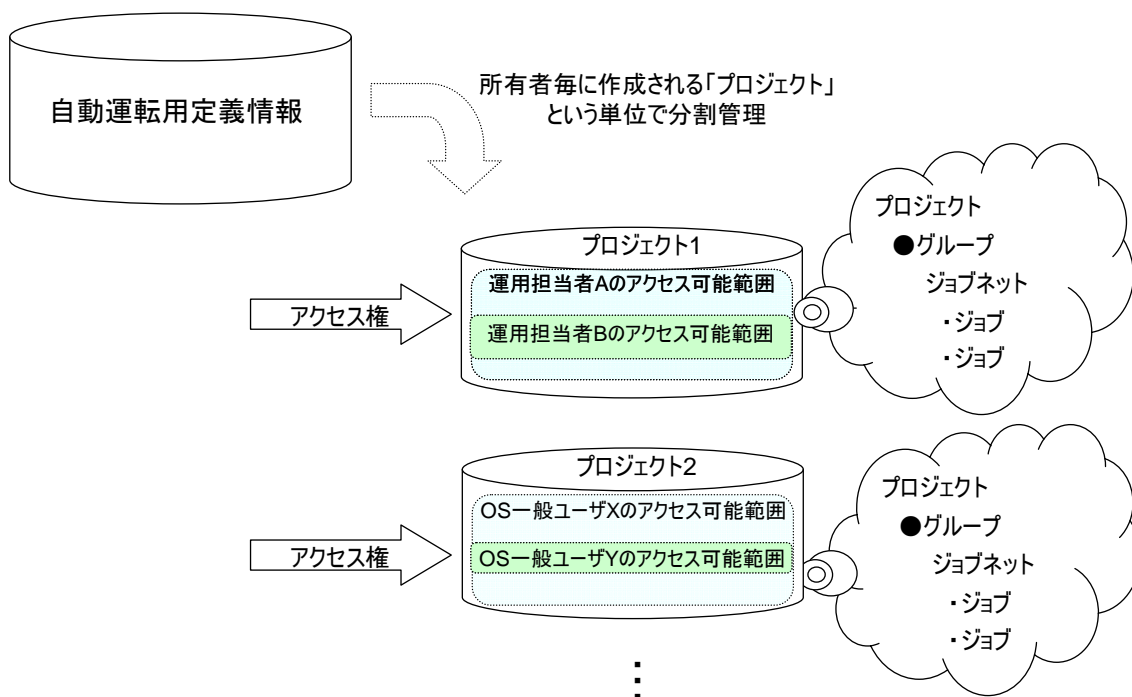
自動運転用定義情報

所有者毎に作成される「プロジェクト」という単位で分割管理

プロジェクト1

運用担当者Aのアクセス可能範囲

運用担当者Bのアクセス可能範囲

アクセス権

プロジェクト
●グループ
ジョブネット
・ジョブ
・ジョブ

プロジェクト2

OS一般ユーザXのアクセス可能範囲

OS一般ユーザYのアクセス可能範囲

アクセス権

プロジェクト
●グループ
ジョブネット
・ジョブ
・ジョブ

⋮